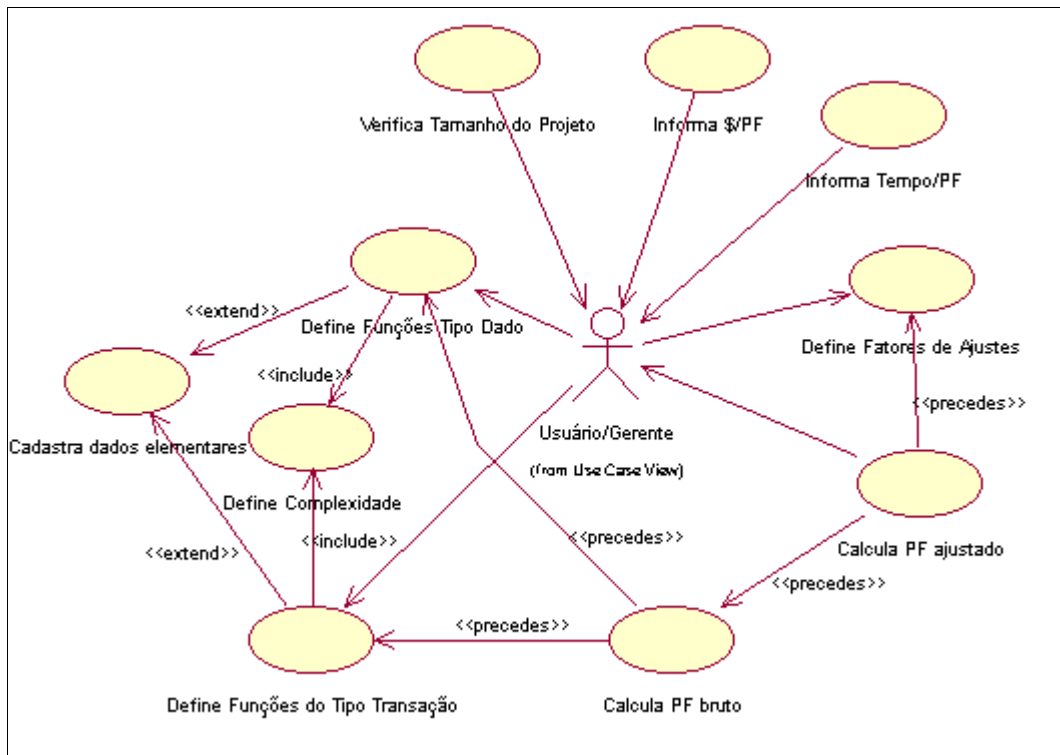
Verifica Tamanho do Projeto

Informa $/PF

Informa Tempo/PF

<<extend>>

Define Funções Tipo Dado

Define Fatores de Ajustes

<<include>>

Cadastra dados elementares

Define Complexidade

Usuário/Gerente

(from Use Case View)

<<precedes>>

<<precedes>>

<<extend>>

<<include>>

Calcula PF ajustado

<<precedes>>

<<precedes>>

Define Funções do Tipo Transação

Calcula PF bruto